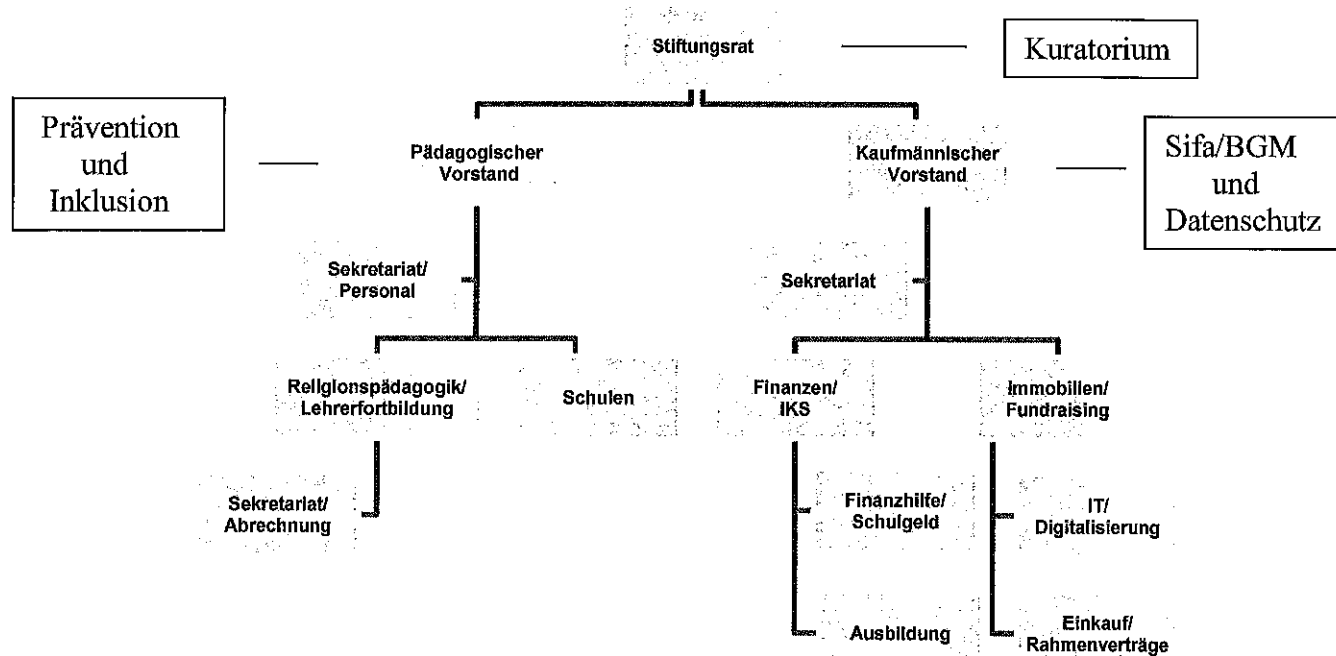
Stiftungsrat

Kuratorium

Prävention und Inklusion

Pädagogischer Vorstand

Kaufmännischer Vorstand

Sifa/BGM und Datenschutz

Sekretariat/ Personal

Sekretariat

Religionspädagogik/ Lehrerfortbildung

Schulen

Finanzen/ IKS

Immobilien/ Fundraising

Sekretariat/ Abrechnung

Finanzhilfe/ Schulgeld

IT/ Digitalisierung

Ausbildung

Einkauf/ Rahmenverträge